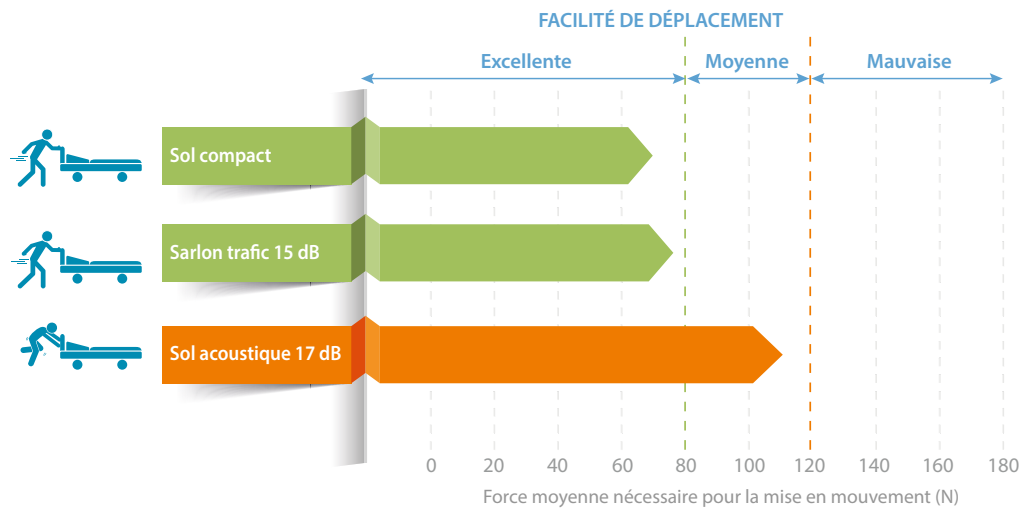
FACILITÉ DE DÉPLACEMENT

Excellente

Moyenne

Mauvaise

Sol compact

Sarlon trafic 15 dB

Sol acoustique 17 dB

0 20 40 60 80 100 120 140 160 180

Force moyenne nécessaire pour la mise en mouvement (N)